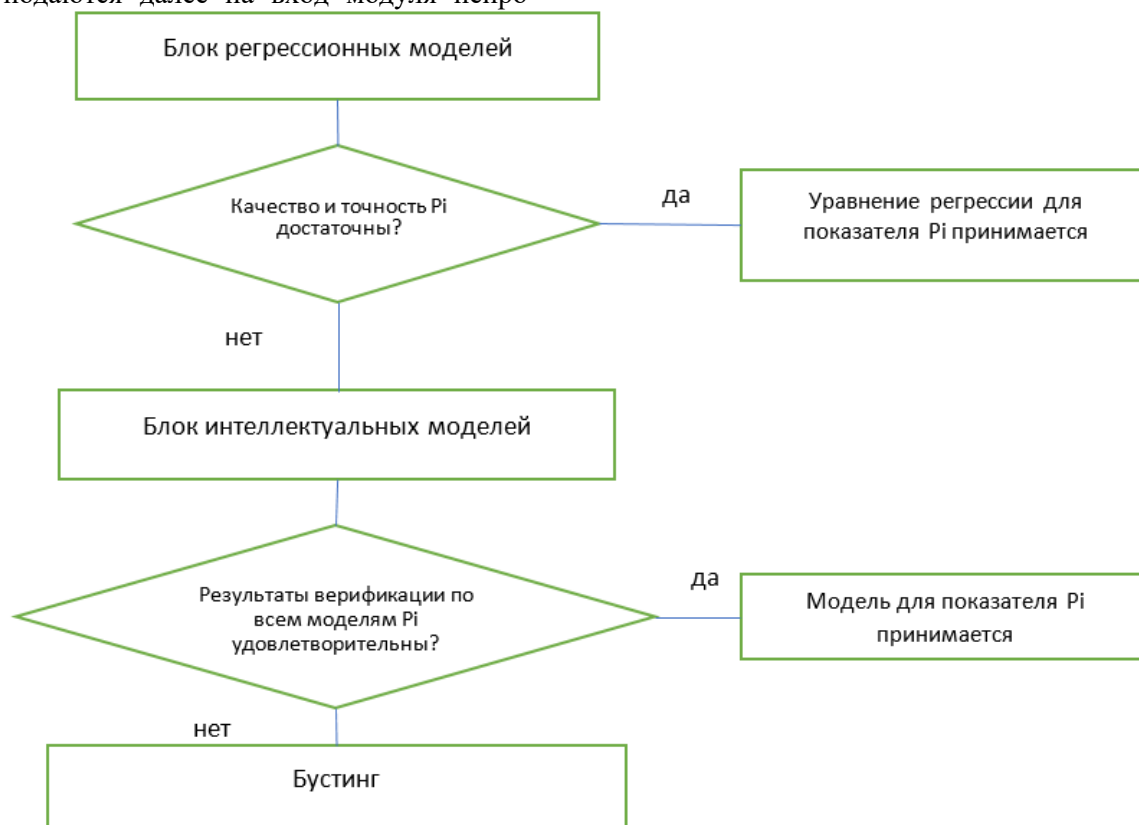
подаются далее на вход модуля нейро

Блок регрессионных моделей

Качество и точность Pi достаточны?

да

Уравнение регрессии для показателя Pi принимается

нет

Блок интеллектуальных моделей

Результаты верификации по всем моделям Pi удовлетворительны?

да

Модель для показателя Pi принимается

нет

Бустинг